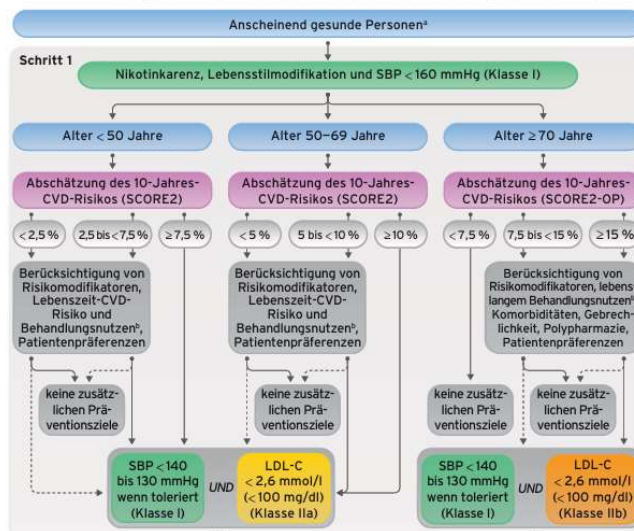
Anscheinend gesunde Personen$^{a}$

Schritt 1

Nikotinkarenz, Lebensstilmodifikation und SBP < 160 mmHg (Klasse I)

Alter < 50 Jahre

Alter 50–69 Jahre

Alter ≥ 70 Jahre

Abschätzung des 10-Jahres-CVD-Risikos (SCORE2)

Abschätzung des 10-Jahres-CVD-Risikos (SCORE2)

Abschätzung des 10-Jahres-CVD-Risikos (SCORE2-OP)

< 2,5 %

2,5 bis < 7,5 %

≥ 7,5 %

< 5 %

5 bis < 10 %

≥ 10 %

< 7,5 %

7,5 bis < 15 %

≥ 15 %

Berücksichtigung von Risikomodifikatoren, Lebenszeit-CVD-Risiko und Behandlungsnutzen$^{b}$, Patientenpräferenzen

Berücksichtigung von Risikomodifikatoren, Lebenszeit-CVD-Risiko und Behandlungsnutzen$^{b}$, Patientenpräferenzen

Berücksichtigung von Risikomodifikatoren, lebens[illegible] langem Behandlungsnutzen$^{b}$, Komorbiditäten, Gebrechlichkeit, Polypharmazie, Patientenpräferenzen

keine zusätzlichen Präventionsziele

keine zusätzlichen Präventionsziele

keine zusätzlichen Präventionsziele

keine zusätzlichen Präventionsziele

SBP < 140 bis 130 mmHg wenn toleriert (Klasse I)

UND

LDL-C < 2,6 mmol/l (< 100 mg/dl) (Klasse IIa)

SBP < 140 bis 130 mmHg wenn toleriert (Klasse I)

UND

LDL-C < 2,6 mmol/l (< 100 mg/dl) (Klasse IIb)